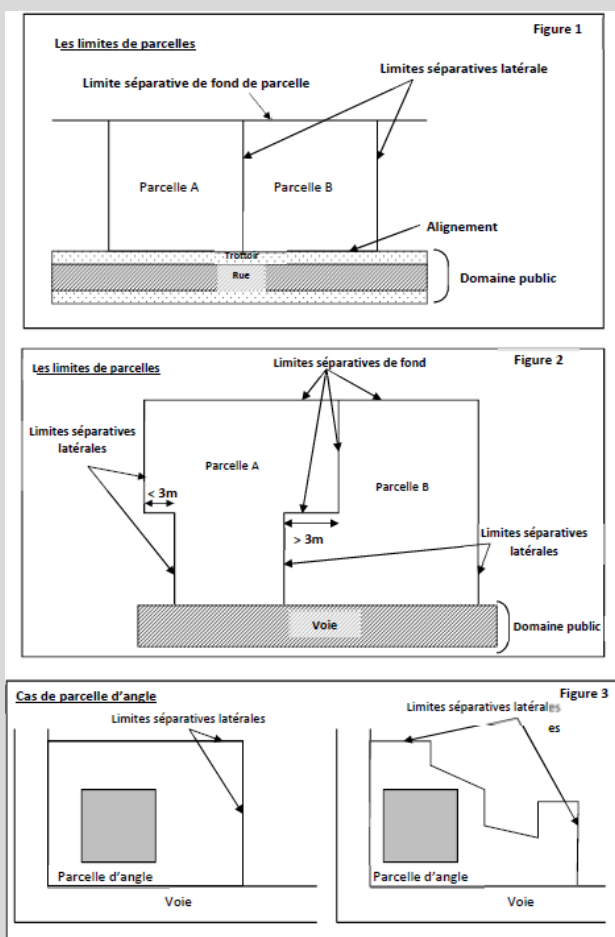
Figure 1

Les limites de parcelles

Limite séparative de fond de parcelle

Limites séparatives latérale

Parcelle A

Parcelle B

Alignement

Trottoir

Rue

Domaine public

Les limites de parcelles

Limites séparatives de fond

Figure 2

Limites séparatives latérales

Parcelle A

< 3m

Parcelle B

> 3m

Limites séparatives latérales

Voie

Domaine public

Cas de parcelle d'angle

Figure 3

Limites séparatives latérales

Limites séparatives latérales
es

Parcelle d'angle

Parcelle d'angle

Voie

Voie